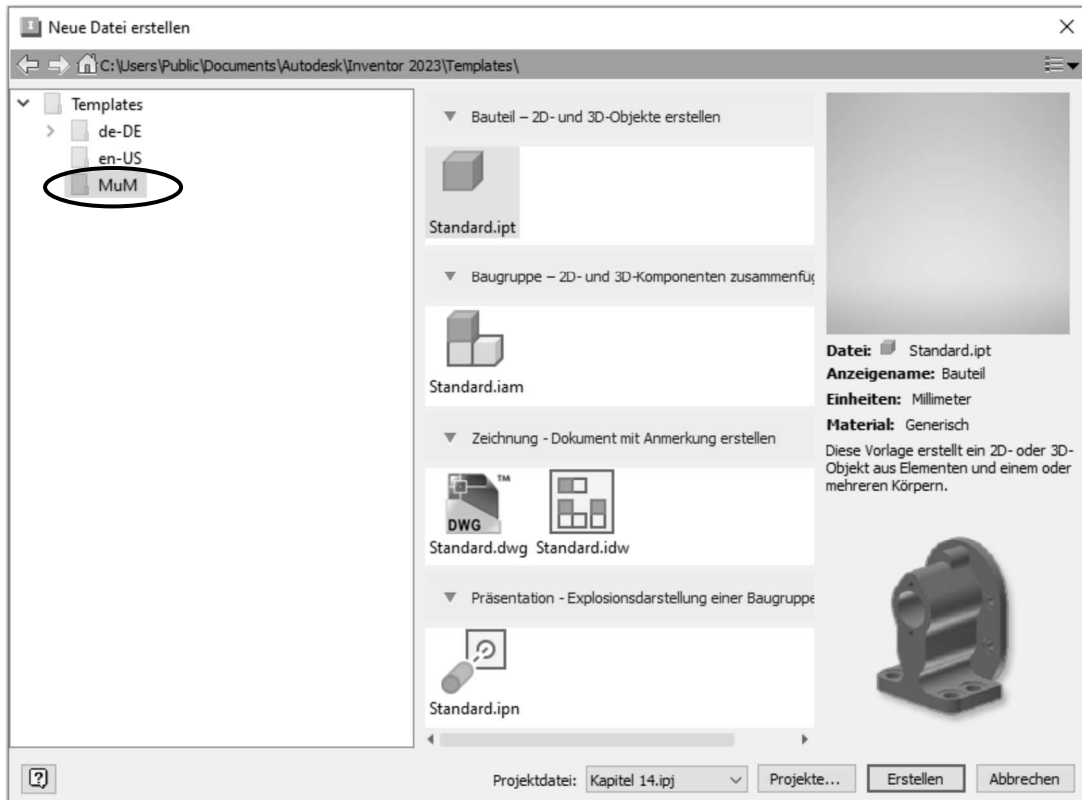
Neue Datei erstellen

C:\Users\Public\Documents\Autodesk\Inventor 2023\Templates\

Templates
de-DE
en-US
MuM

Bauteil – 2D- und 3D-Objekte erstellen

Standard.ipt

Baugruppe – 2D- und 3D-Komponenten zusammenfü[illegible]

Standard.iam

Zeichnung - Dokument mit Anmerkung erstellen

DWG
Standard.dwg Standard.idw

Präsentation - Explosionsdarstellung einer Baugruppe

Standard.ipn

Datei: Standard.ipt
Anzeigename: Bauteil
Einheiten: Millimeter
Material: Generisch
Diese Vorlage erstellt ein 2D- oder 3D-Objekt aus Elementen und einem oder mehreren Körpern.

Projektdatei: Kapitel 14.ipj
Projekte...
Erstellen
Abbrechen